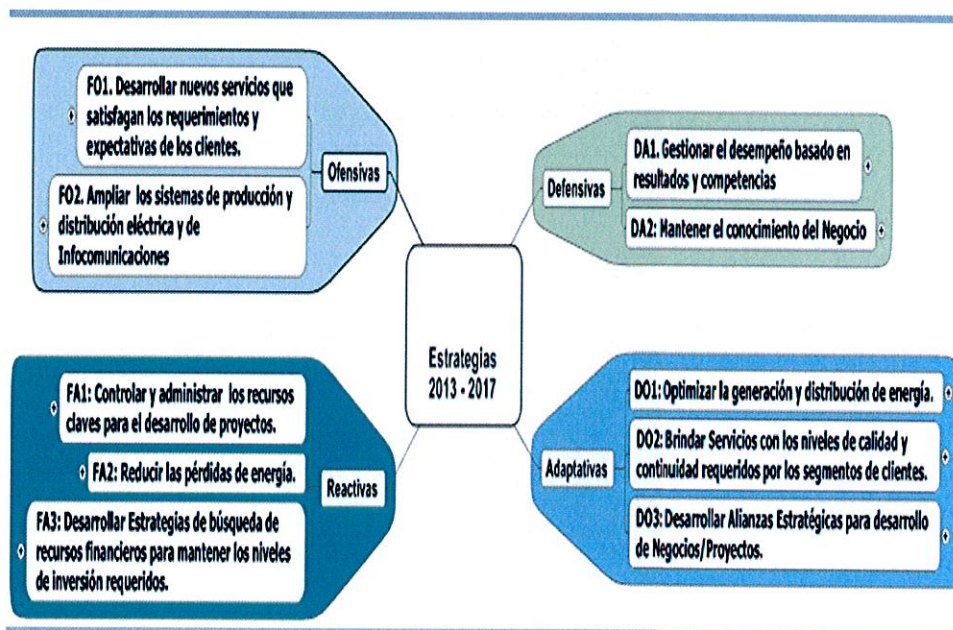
FO1. Desarrollar nuevos servicios que satisfagan los requerimientos y expectativas de los clientes.

FO2. Ampliar los sistemas de producción y distribución eléctrica y de Infocomunicaciones

Ofensivas

Defensivas

DA1. Gestionar el desempeño basado en resultados y competencias

DA2: Mantener el conocimiento del Negocio

Estrategias 2013 - 2017

FA1: Controlar y administrar los recursos claves para el desarrollo de proyectos.

FA2: Reducir las pérdidas de energía.

Reactivas

FA3: Desarrollar Estrategias de búsqueda de recursos financieros para mantener los niveles de inversión requeridos.

Adaptativas

DO1: Optimizar la generación y distribución de energía.

DO2: Brindar Servicios con los niveles de calidad y continuidad requeridos por los segmentos de clientes.

DO3: Desarrollar Alianzas Estratégicas para desarrollo de Negocios/Proyectos.